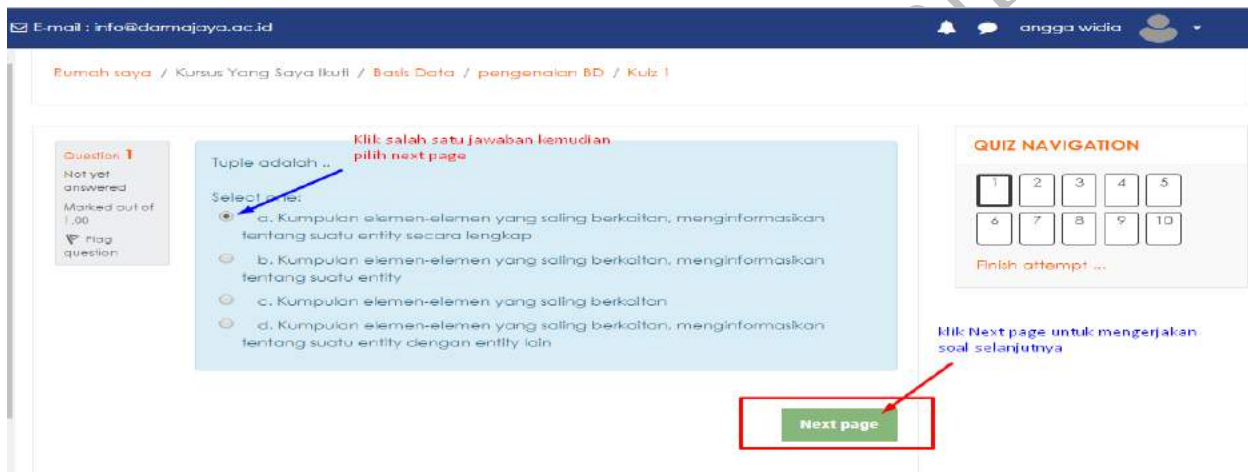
E-mail : info@darmajaya.ac.id

angga widia

Rumah saya / Kursus Yang Saya Ikuti / Basis Data / pengenalan BD / Kuis 1

Question 1
Not yet answered
Marked out of 1.00
Flag question

Klik salah satu jawaban kemudian pilih next page

Tuple adalah ..

Select one:

a. Kumpulan elemen-elemen yang saling berkaitan, menginformasikan tentang suatu entity secara lengkap

b. Kumpulan elemen-elemen yang saling berkaitan, menginformasikan tentang suatu entity

c. Kumpulan elemen-elemen yang saling berkaitan

d. Kumpulan elemen-elemen yang saling berkaitan, menginformasikan tentang suatu entity dengan entity lain

QUIZ NAVIGATION

| 1 | 2 | 3 | 4 | 5 |
|---|---|---|---|---|
| 6 | 7 | 8 | 9 | 10 |

Finish attempt ...

klik Next page untuk mengerjakan soal selanjutnya

Next page